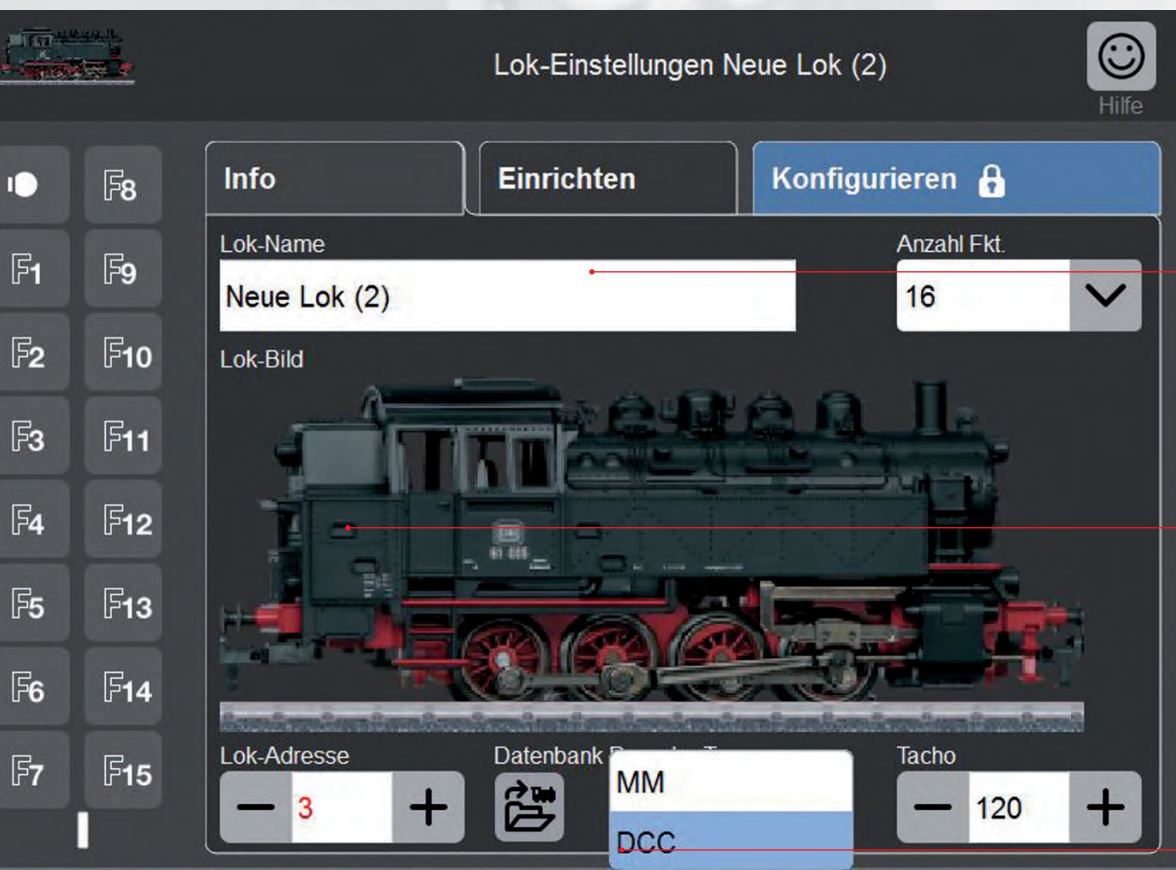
Lok-Einstellungen Neue Lok (2)

Hilfe

F8
F1
F9
F2
F10
F3
F11
F4
F12
F5
F13
F6
F14
F7
F15

Info

Einrichten

Konfigurieren

Lok-Name

Neue Lok (2)

Anzahl Fkt.

16

Lok-Bild

Lok-Adresse

–
3
+

Datenbank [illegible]

MM

DCC

Tacho

–
120
+